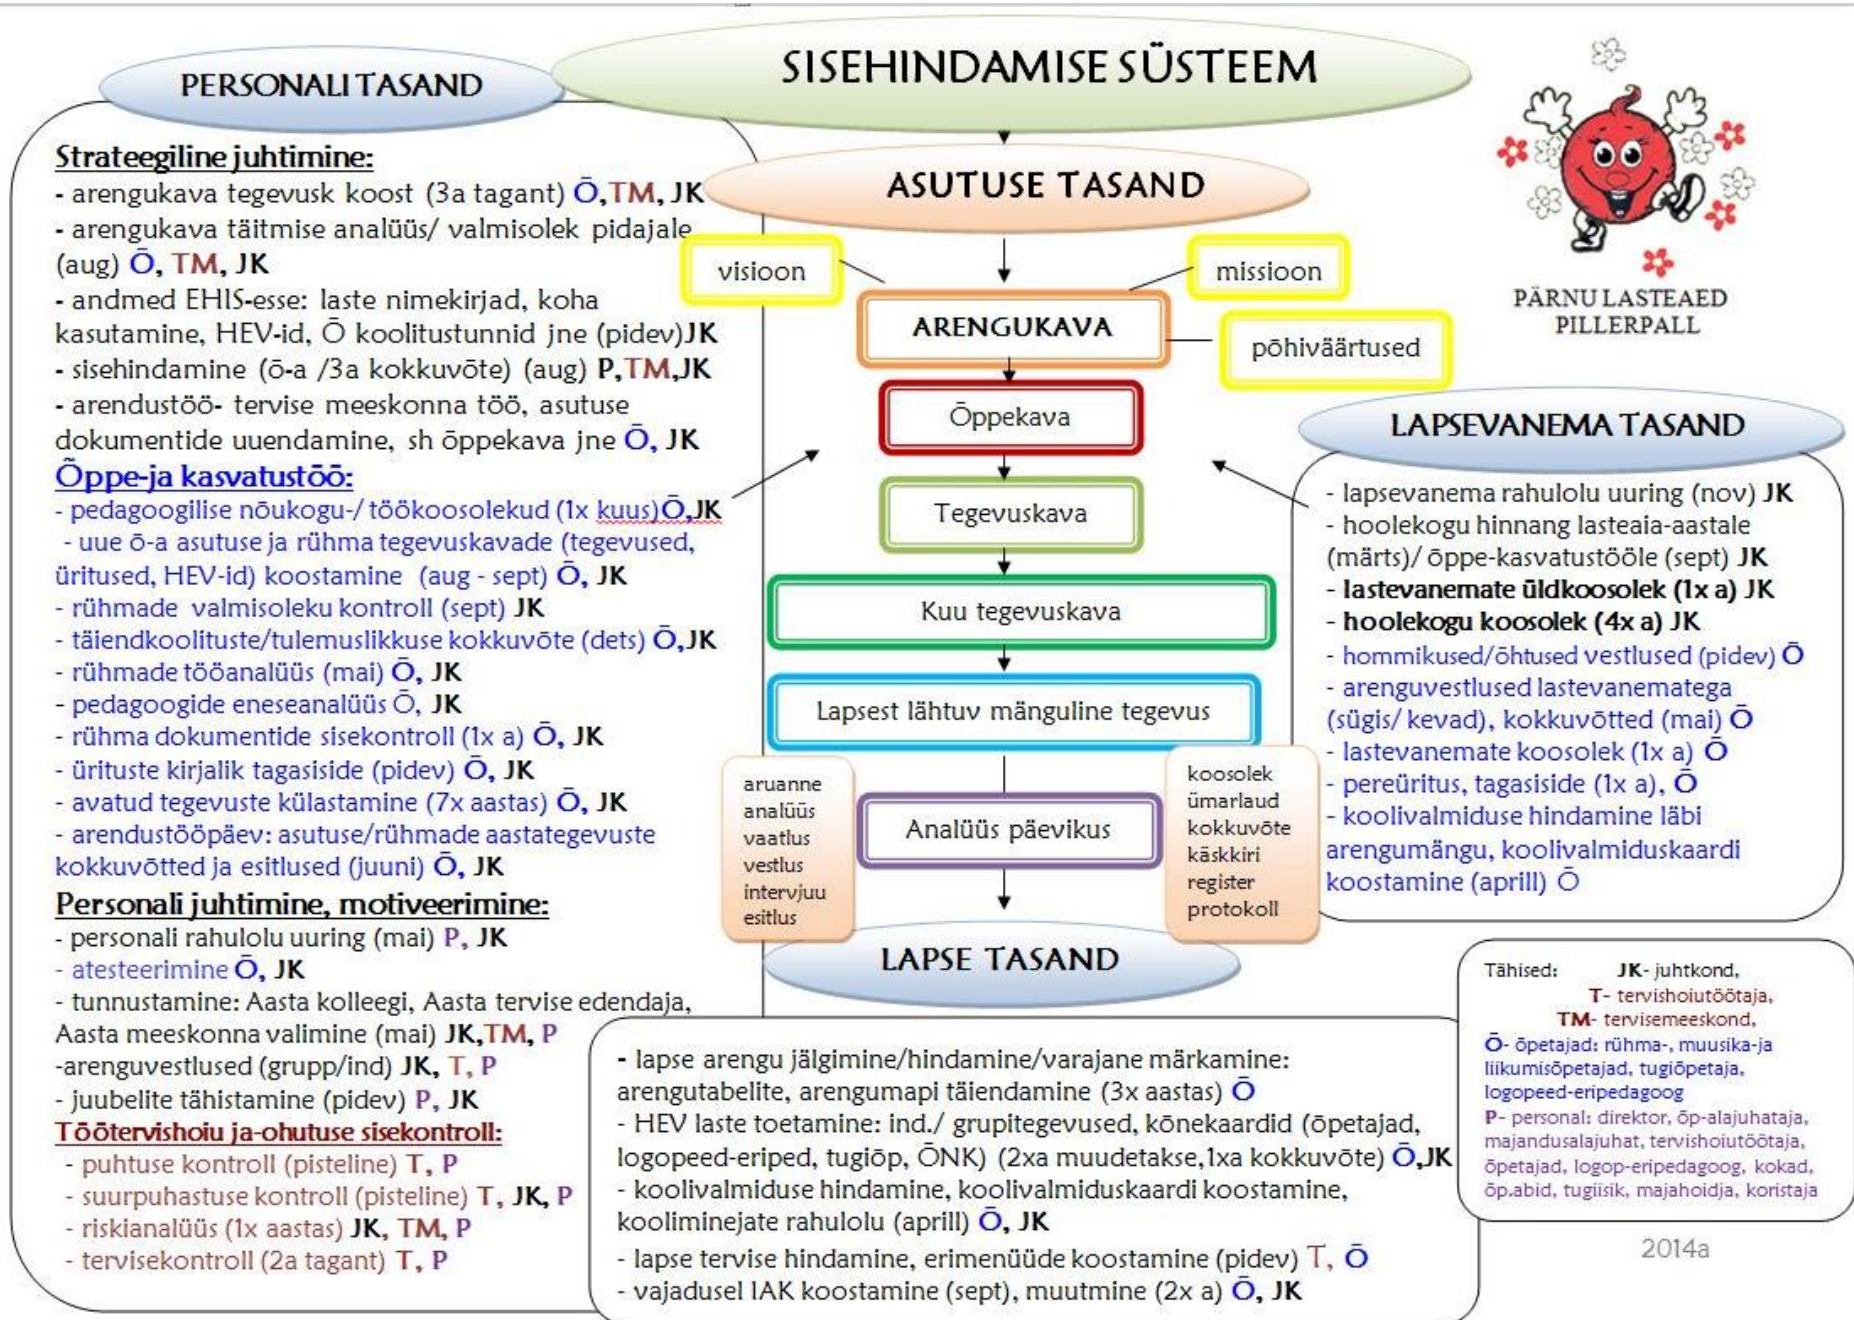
SISEHINDAMISE SÜSTEEM

PERSONALI TASAND

Strateegiline juhtimine:
- arengukava tegevusk koost (3a tagant) Õ,TM, JK
- arengukava täitmise analüüs/ valmisolek pidajale (aug) Õ, TM, JK
- andmed EHIS-esse: laste nimekirjad, koha kasutamine, HEV-id, Õ koolitustunnid jne (pidev)JK
- sisehindamine (õ-a /3a kokkuvõte) (aug) P,TM,JK
- arendustöö- tervise meeskonna töö, asutuse dokumentide uuendamine, sh õppekava jne Õ, JK

Õppe-ja kasvatustöö:
- pedagoogilise nõukogu-/ töökoosolekud (1x kuus)Õ,JK
- uue õ-a asutuse ja rühma tegevuskavade (tegevused, üritused, HEV-id) koostamine (aug - sept) Õ, JK
- rühmade valmisoleku kontroll (sept) JK
- täiendkoolituste/tulemuslikkuse kokkuvõte (dets) Õ,JK
- rühmade tööanalüüs (mai) Õ, JK
- pedagoogide eneseanalüüs Õ, JK
- rühma dokumentide sisekontroll (1x a) Õ, JK
- ürituste kirjalik tagasiside (pidev) Õ, JK
- avatud tegevuste külastamine (7x aastas) Õ, JK
- arendustööpäev: asutuse/rühmade aastategevuste kokkuvõtted ja esitlused (juuni) Õ, JK

Personali juhtimine, motiveerimine:
- personali rahulolu uuring (mai) P, JK
- atesteerimine Õ, JK
- tunnustamine: Aasta kolleegi, Aasta tervise edendaja, Aasta meeskonna valimine (mai) JK,TM, P
-arenguvestlused (grupp/ind) JK, T, P
- juubelite tähistamine (pidev) P, JK

Töötervishoiu ja-ohutuse sisekontroll:
- puhtuse kontroll (pisteline) T, P
- suurpuhastuse kontroll (pisteline) T, JK, P
- riskianalüüs (1x aastas) JK, TM, P
- tervisekontroll (2a tagant) T, P

ASUTUSE TASAND

visioon
missioon
ARENGUKAVA
põhiväärtused
Õppekava
Tegevuskava
Kuu tegevuskava
Lapsest lähtuv mänguline tegevus
aruanne
analüüs
vaatlus
vestlus
intervjuu
esitlus
Analüüs päevikus
koosolek
ümarlaud
kokkuvõte
käskkiri
register
protokoll

PÄRNU LASTEAED PILLERPALL

LAPSEVANEMA TASAND
- lapsevanema rahulolu uuring (nov) JK
- hoolekogu hinnang lasteaia-aastale (märts)/ õppe-kasvatustööle (sept) JK
- lastevanemate üldkoosolek (1x a) JK
- hoolekogu koosolek (4x a) JK
- hommikused/õhtused vestlused (pidev) Õ
- arenguvestlused lastevanematega (sügis/ kevad), kokkuvõtted (mai) Õ
- lastevanemate koosolek (1x a) Õ
- pereüritus, tagasiside (1x a), Õ
- koolivalmiduse hindamine läbi arengumängu, koolivalmiduskaardi koostamine (aprill) Õ

LAPSE TASAND
- lapse arengu jälgimine/hindamine/varajane märkamine: arengutabelite, arengumapi täiendamine (3x aastas) Õ
- HEV laste toetamine: ind./ grupitegevused, kõnekaardid (õpetajad, logopeed-eripeded, tugiõp, ÕNK) (2xa muudetakse,1xa kokkuvõte) Õ,JK
- koolivalmiduse hindamine, koolivalmiduskaardi koostamine, kooliminejate rahulolu (aprill) Õ, JK
- lapse tervise hindamine, erimenüüde koostamine (pidev) T, Õ
- vajadusel IAK koostamine (sept), muutmine (2x a) Õ, JK

Tähised: JK- juhtkond,
T- tervishoiutöötaja,
TM- tervisemeeskond,
Õ- õpetajad: rühma-, muusika-ja liikumisõpetajad, tugiõpetaja, logopeed-eripedagoog
P- personal: direktor, õp-alajuhataja, majandusalajuhat, tervishoiutöötaja, õpetajad, logop-eripedagoog, kokad, õp.abid, tugiisik, majahoidja, koristaja

2014a